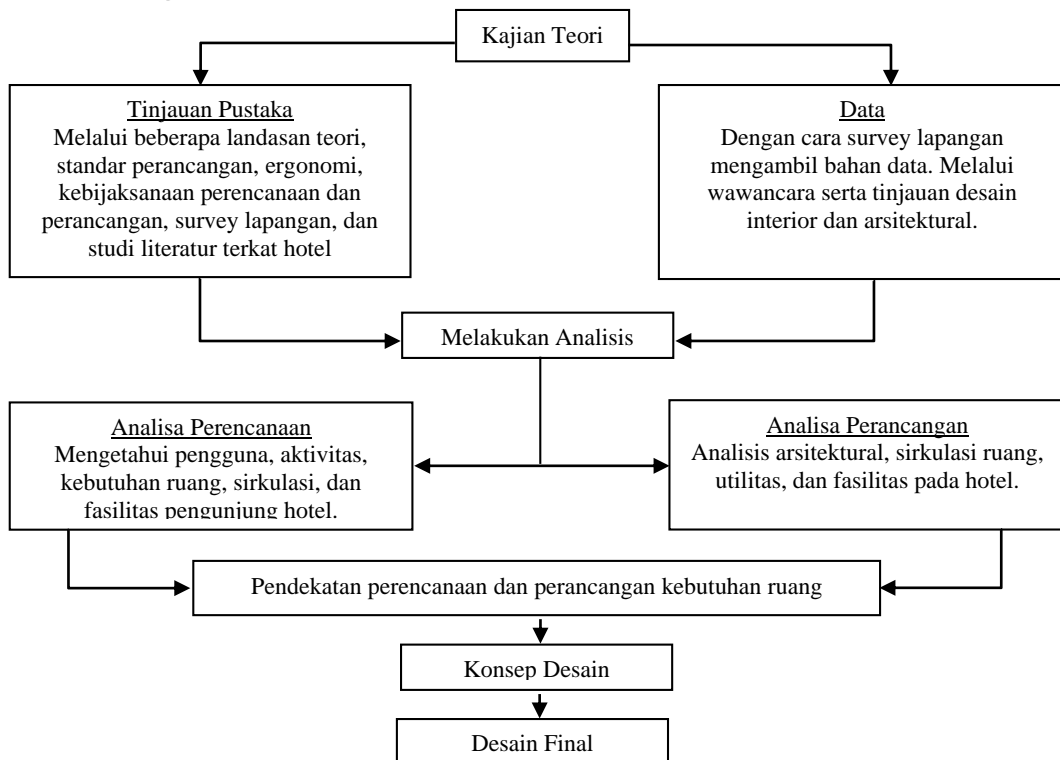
Kajian Teori

Tinjauan Pustaka
Melalui beberapa landasan teori, standar perancangan, ergonomi, kebijaksanaan perencanaan dan perancangan, survey lapangan, dan studi literatur terkat hotel

Data
Dengan cara survey lapangan mengambil bahan data. Melalui wawancara serta tinjauan desain interior dan arsitektural.

Melakukan Analisis

Analisa Perencanaan
Mengetahui pengguna, aktivitas, kebutuhan ruang, sirkulasi, dan fasilitas pengunjung hotel.

Analisa Perancangan
Analisis arsitektural, sirkulasi ruang, utilitas, dan fasilitas pada hotel.

Pendekatan perencanaan dan perancangan kebutuhan ruang

Konsep Desain

Desain Final